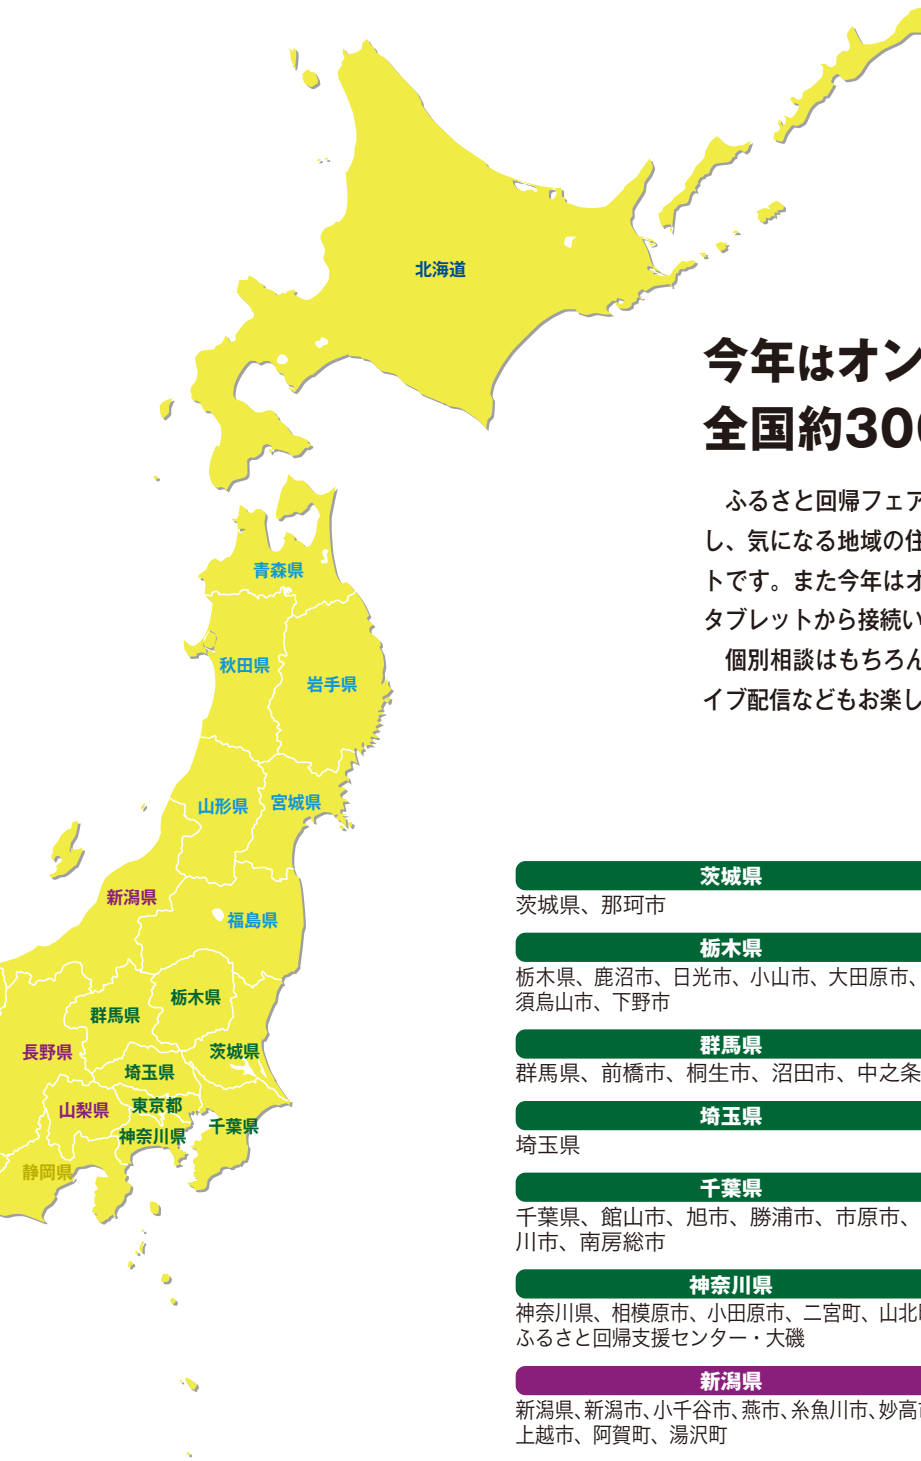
北海道

青森県

秋田県

岩手県

山形県

宮城県

新潟県

福島県

群馬県

栃木県

長野県

茨城県

埼玉県

山梨県

東京都

神奈川県

千葉県

静岡県

今年はオン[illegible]
全国約30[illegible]

ふるさと回帰フェア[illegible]し、気になる地域の住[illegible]トです。また今年はオ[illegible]タブレットから接続い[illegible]
個別相談はもちろん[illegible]イブ配信などもお楽し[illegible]

茨城県
茨城県、那珂市

栃木県
栃木県、鹿沼市、日光市、小山市、大田原市、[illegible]須烏山市、下野市

群馬県
群馬県、前橋市、桐生市、沼田市、中之条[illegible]

埼玉県
埼玉県

千葉県
千葉県、館山市、旭市、勝浦市、市原市、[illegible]川市、南房総市

神奈川県
神奈川県、相模原市、小田原市、二宮町、山北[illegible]ふるさと回帰支援センター・大磯

新潟県
新潟県、新潟市、小千谷市、燕市、糸魚川市、妙高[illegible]上越市、阿賀町、湯沢町